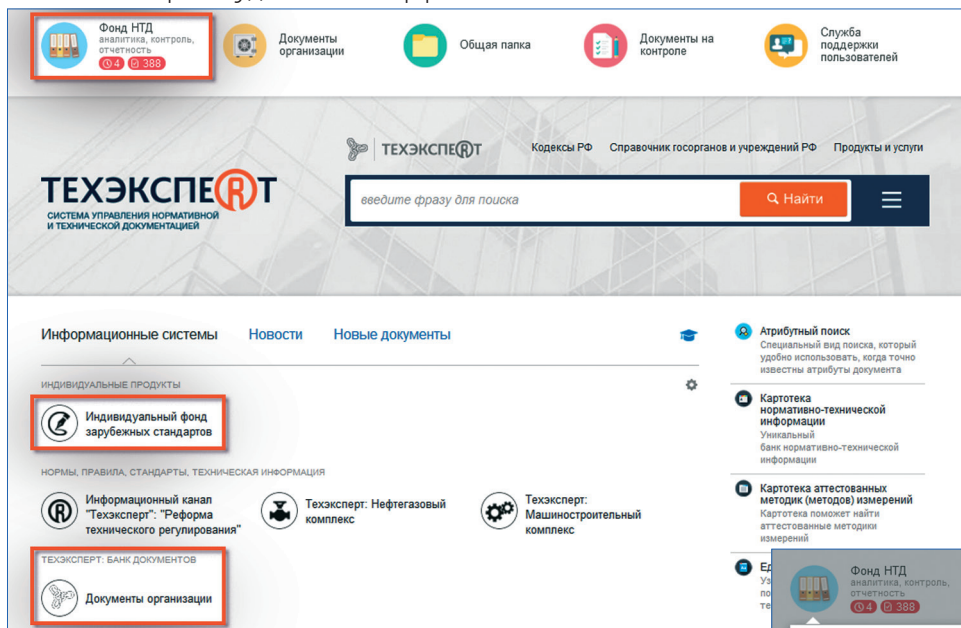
Фонд НТД
аналитика, контроль, отчетность
4 388

Документы организации

Общая папка

Документы на контроле

Служба поддержки пользователей

ТЕХЭКСПЕRТ

Кодексы РФ Справочник госорганов и учреждений РФ Продукты и услуги

ТЕХЭКСПЕRТ
СИСТЕМА УПРАВЛЕНИЯ НОРМАТИВНОЙ И ТЕХНИЧЕСКОЙ ДОКУМЕНТАЦИЕЙ

введите фразу для поиска

Найти

Информационные системы Новости Новые документы

ИНДИВИДУАЛЬНЫЕ ПРОДУКТЫ

Индивидуальный фонд зарубежных стандартов

НОРМЫ, ПРАВИЛА, СТАНДАРТЫ, ТЕХНИЧЕСКАЯ ИНФОРМАЦИЯ

Информационный канал "Техэксперт": "Реформа технического регулирования"

Техэксперт: Нефтегазовый комплекс

Техэксперт: Машиностроительный комплекс

ТЕХЭКСПЕРТ: БАНК ДОКУМЕНТОВ

Документы организации

Атрибутный поиск
Специальный вид поиска, который удобно использовать, когда точно известны атрибуты документа

Картотека нормативно-технической информации
Уникальный банк нормативно-технической информации

Картотека аттестованных методик (методов) измерений
Картотека поможет найти аттестованные методики измерений

Ед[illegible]
Уз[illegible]
по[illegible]
те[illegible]

Фонд НТД
аналитика, контроль, отчетность
4 388